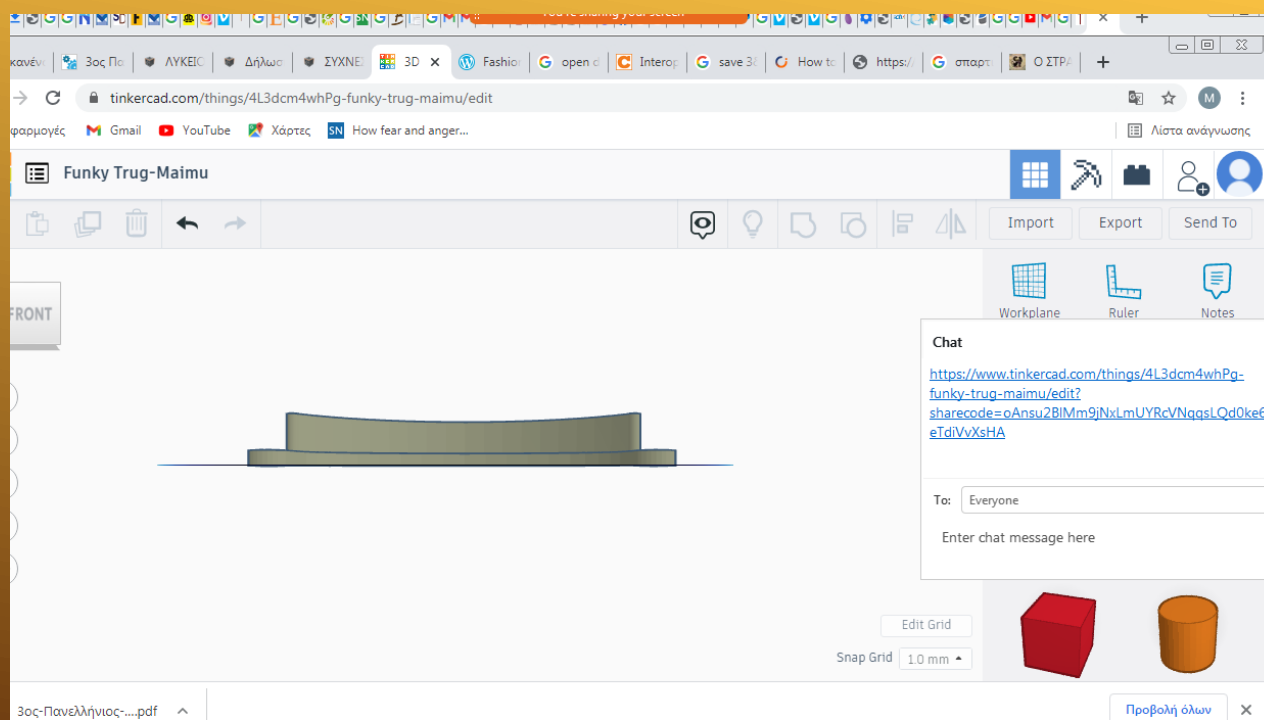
κανέν 3ος Πα ΛΥΚΕΙΟ Δήλωσ ΣΥΧΝΕ 3D Fashio open c Interop save 3c How to https:// σπαρτ Ο ΣΤΡΑ

tinkercad.com/things/4L3dcm4whPg-funky-trug-maimu/edit

φαρμογές Gmail YouTube Χάρτες How fear and anger...

Λίστα ανάγνωσης

Funky Trug-Maimu

Import Export Send To

FRONT

Workplane Ruler Notes

Chat

https://www.tinkercad.com/things/4L3dcm4whPg-funky-trug-maimu/edit?sharecode=oAnsu2BlMm9jNxLmUYRcVNqqsLQd0ke6eTdiVvXsHA

To: Everyone

Enter chat message here

Edit Grid

Snap Grid 1.0 mm

3ος-Πανελλήνιος-....pdf

Προβολή όλων